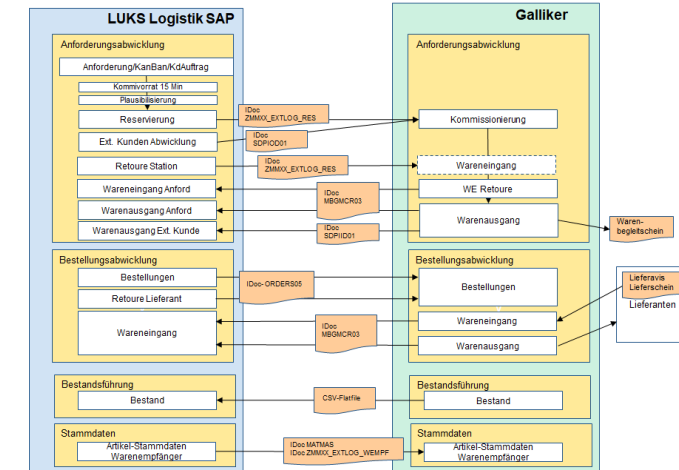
LUKS Logistik SAP

Anforderungsabwicklung

Anforderung/KanBan/KdAuftrag

Kommivorrat 15 Min

Plausibilisierung

Reservierung

Ext. Kunden Abwicklung

Retoure Station

Wareneingang Anford

Warenausgang Anford

Warenausgang Ext. Kunde

Bestellungsabwicklung

Bestellungen

Retoure Lieferant

Wareneingang

Bestandsführung

Bestand

Stammdaten

Artikel-Stammdaten Warenempfänger

IDoc ZMMX_EXTLOG_RES

IDoc SDPIOD01

IDoc ZMMX_EXTLOG_RES

IDoc MBGMCR03

IDoc SDPIID01

IDoc- ORDERS05

IDoc MBGMCR03

CSV-Flatfile

IDoc MATMAS IDoc ZMMX_EXTLOG_WEMPF

Galliker

Anforderungsabwicklung

Kommissionierung

Wareneingang

WE Retoure

Warenausgang

Waren-begleitschein

Bestellungsabwicklung

Bestellungen

Wareneingang

Warenausgang

Lieferavis Lieferschein

Lieferanten

Bestandsführung

Bestand

Stammdaten

Artikel-Stammdaten Warenempfänger